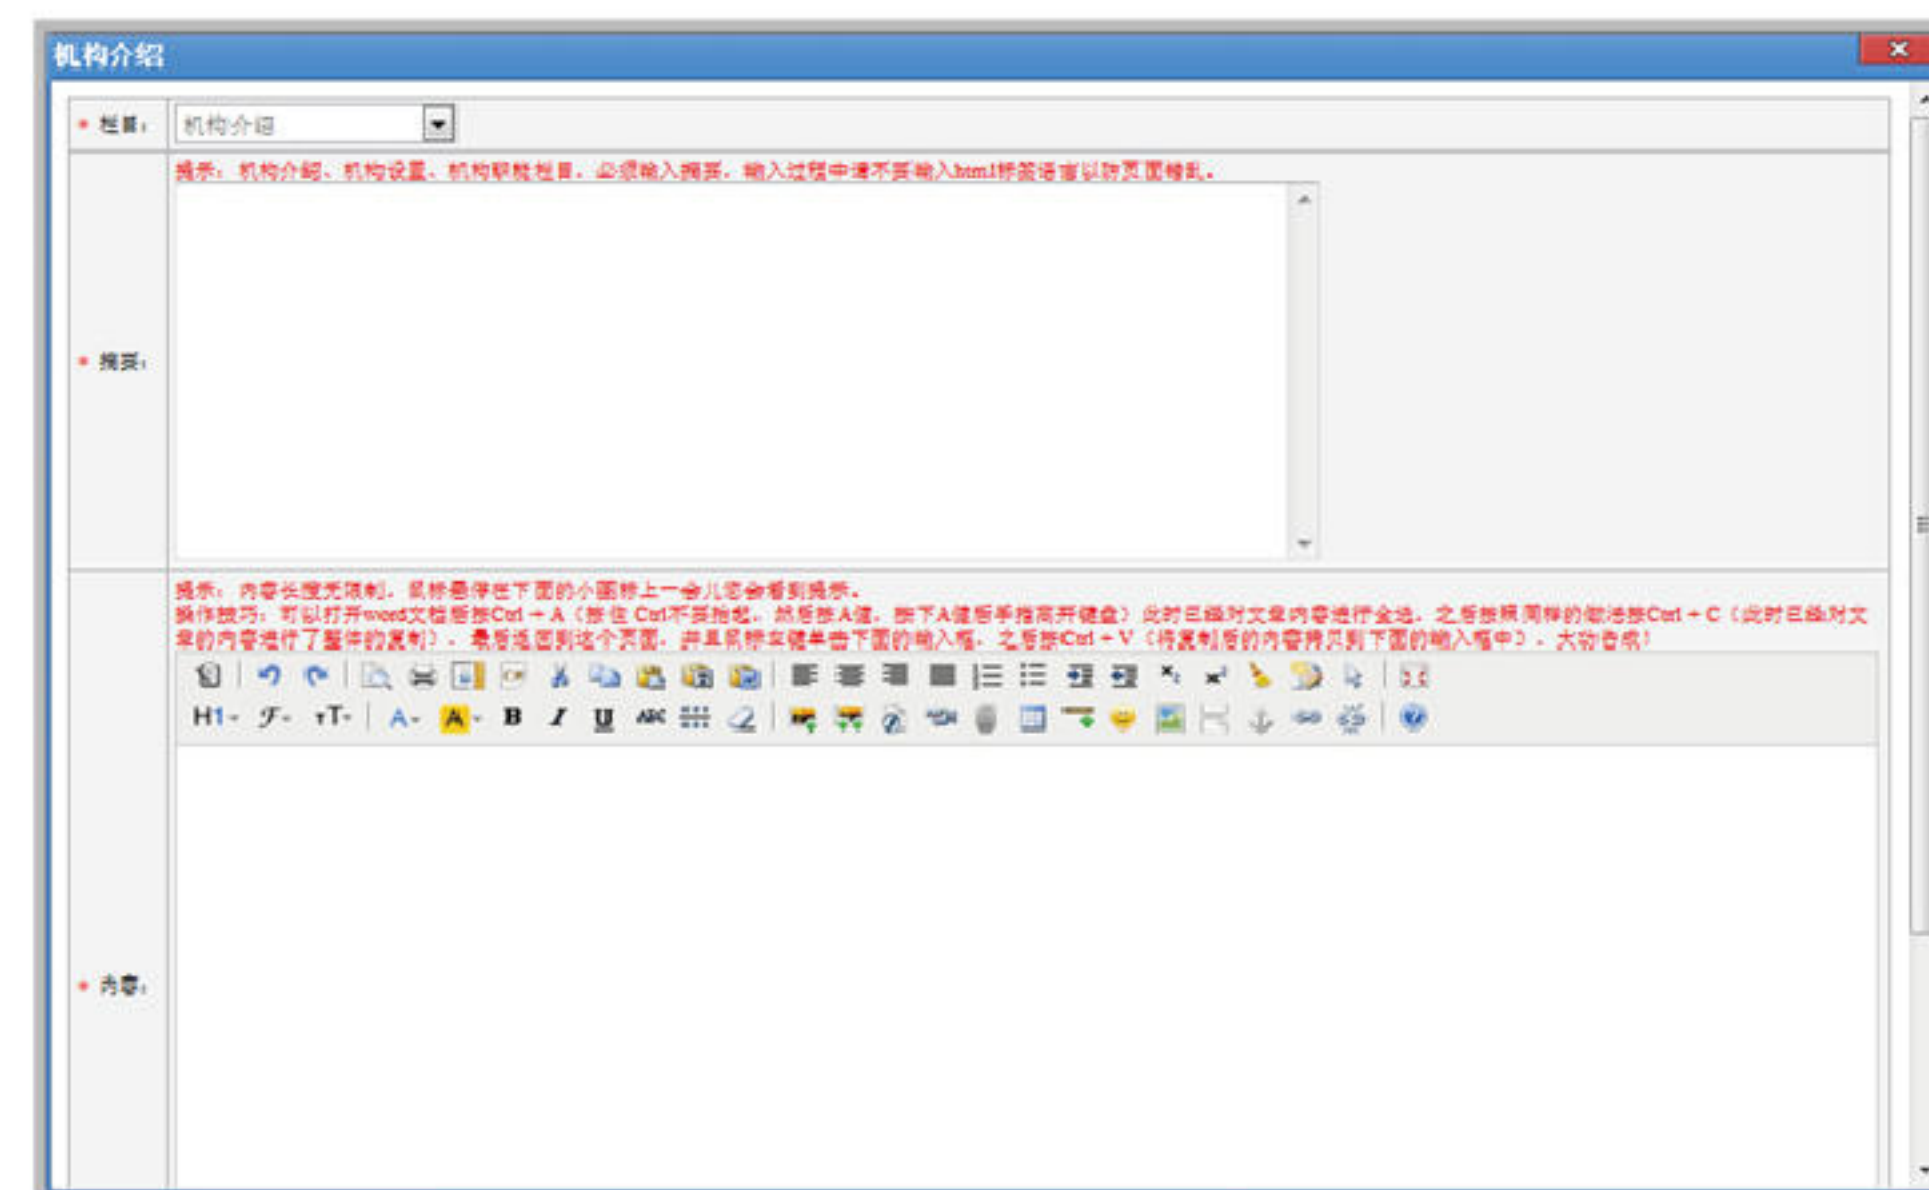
机构介绍

* 栏目： 机构介绍

提示：机构介绍、机构设置、机构职能栏目，必须输入摘要，输入过程中请不要输入html标签语言以防页面错乱。

* 摘要：

提示：内容长度无限制，鼠标悬停在下面的小图标上一会儿您会看到提示。
操作技巧：可以打开word文档后按Ctrl + A（按住 Ctrl不要抬起，然后按A键，按下A键后手指离开键盘）此时已经对文章内容进行全选，之后按照同样的做法按Ctrl + C（此时已经对文章的内容进行了整体的复制），最后返回到这个页面，并且鼠标左键单击下面的输入框，之后按Ctrl + V（将复制后的内容拷贝到下面的输入框中），大功告成！

H1 ABC

* 内容：